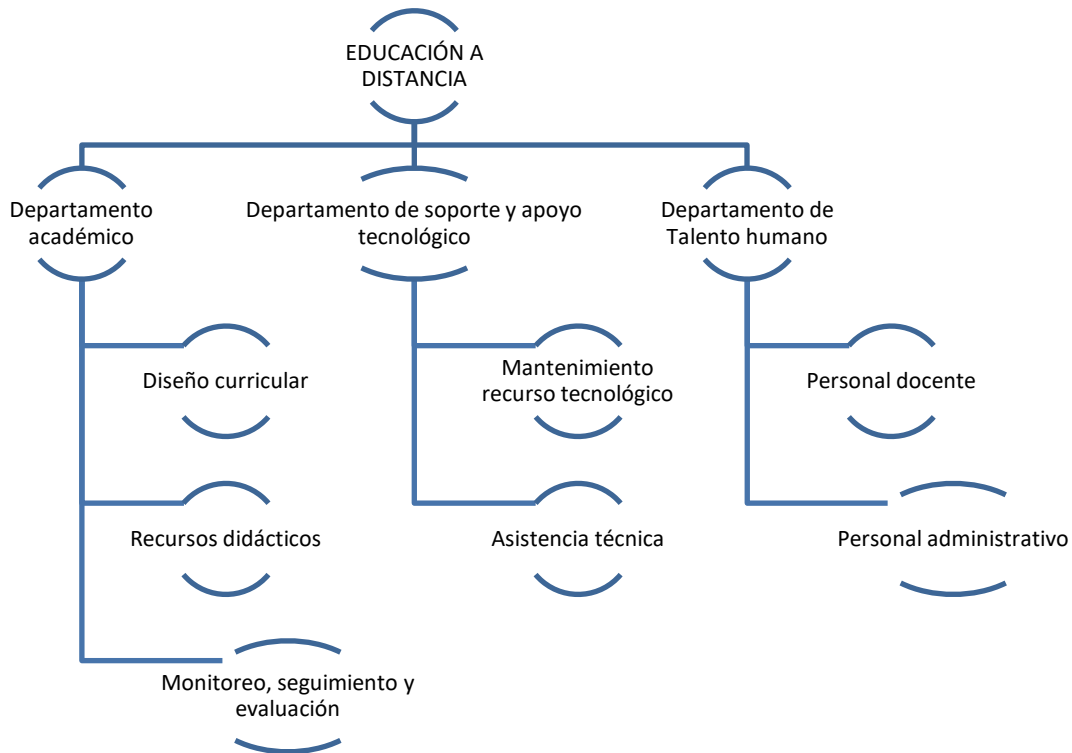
EDUCACIÓN A DISTANCIA

Departamento académico

Departamento de soporte y apoyo tecnológico

Departamento de Talento humano

Diseño curricular

Recursos didácticos

Monitoreo, seguimiento y evaluación

Mantenimiento recurso tecnológico

Asistencia técnica

Personal docente

Personal administrativo